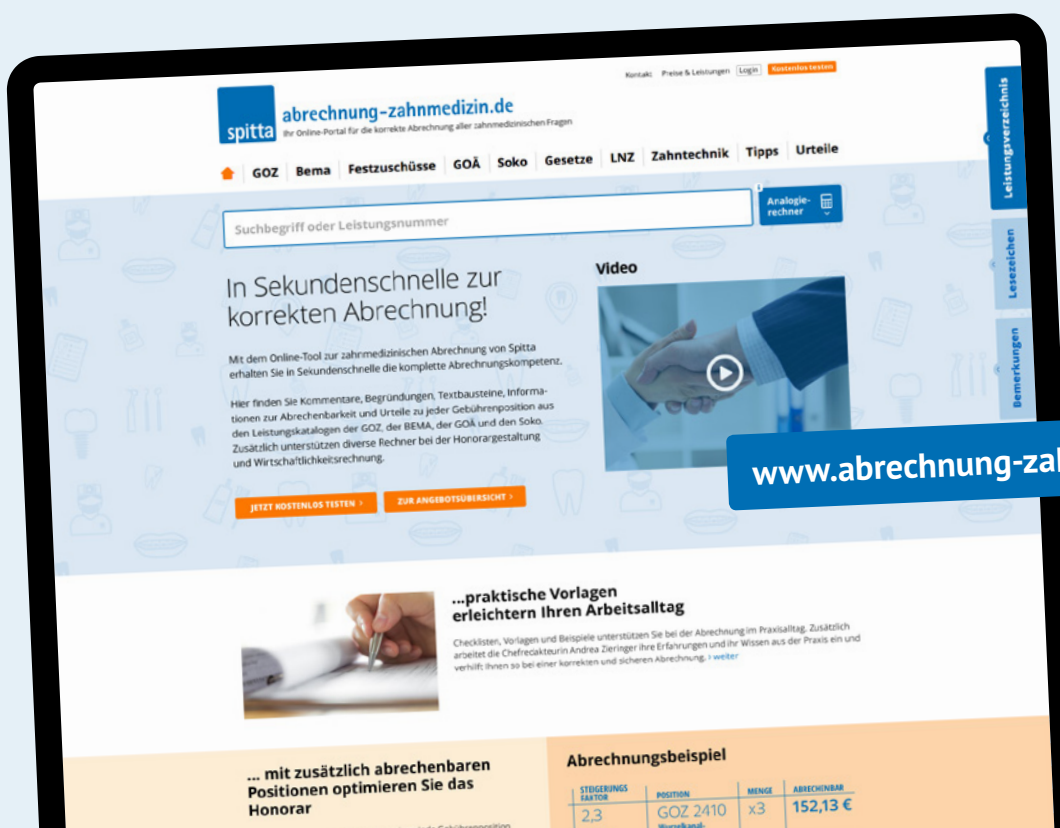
Kontakt Preise & Leistungen Login Kostenlos testen

spitta abrechnung-zahnmedizin.de
Ihr Online-Portal für die korrekte Abrechnung aller zahnmedizinischen Fragen

GOZ Bema Festzuschüsse GOÄ Soko Gesetze LNZ Zahntechnik Tipps Urteile

Suchbegriff oder Leistungsnummer

Analogie-rechner

Leistungsverzeichnis

Lesezeichen

Bemerkungen

In Sekundenschnelle zur korrekten Abrechnung!

Mit dem Online-Tool zur zahnmedizinischen Abrechnung von Spitta erhalten Sie in Sekundenschnelle die komplette Abrechnungskompetenz.

Hier finden Sie Kommentare, Begründungen, Textbausteine, Informationen zur Abrechenbarkeit und Urteile zu jeder Gebührenposition aus den Leistungskatalogen der GOZ, der BEMA, der GOÄ und den Soko. Zusätzlich unterstützen diverse Rechner bei der Honorargestaltung und Wirtschaftlichkeitsrechnung.

JETZT KOSTENLOS TESTEN >

ZUR ANGEBOTSÜBERSICHT >

Video

www.abrechnung-zah

...praktische Vorlagen erleichtern Ihren Arbeitsalltag

Checklisten, Vorlagen und Beispiele unterstützen Sie bei der Abrechnung im Praxisalltag. Zusätzlich arbeitet die Chefredakteurin Andrea Zieringer ihre Erfahrungen und ihr Wissen aus der Praxis ein und verhilft Ihnen so bei einer korrekten und sicheren Abrechnung. > weiter

... mit zusätzlich abrechenbaren Positionen optimieren Sie das Honorar

Abrechnungsbeispiel

| STEIGERUNGSFAKTOR | POSITION | MENGE | ABRECHENBAR |
|---|---|---|---|
| 2,3 | GOZ 2410 | x3 | 152,13 € |